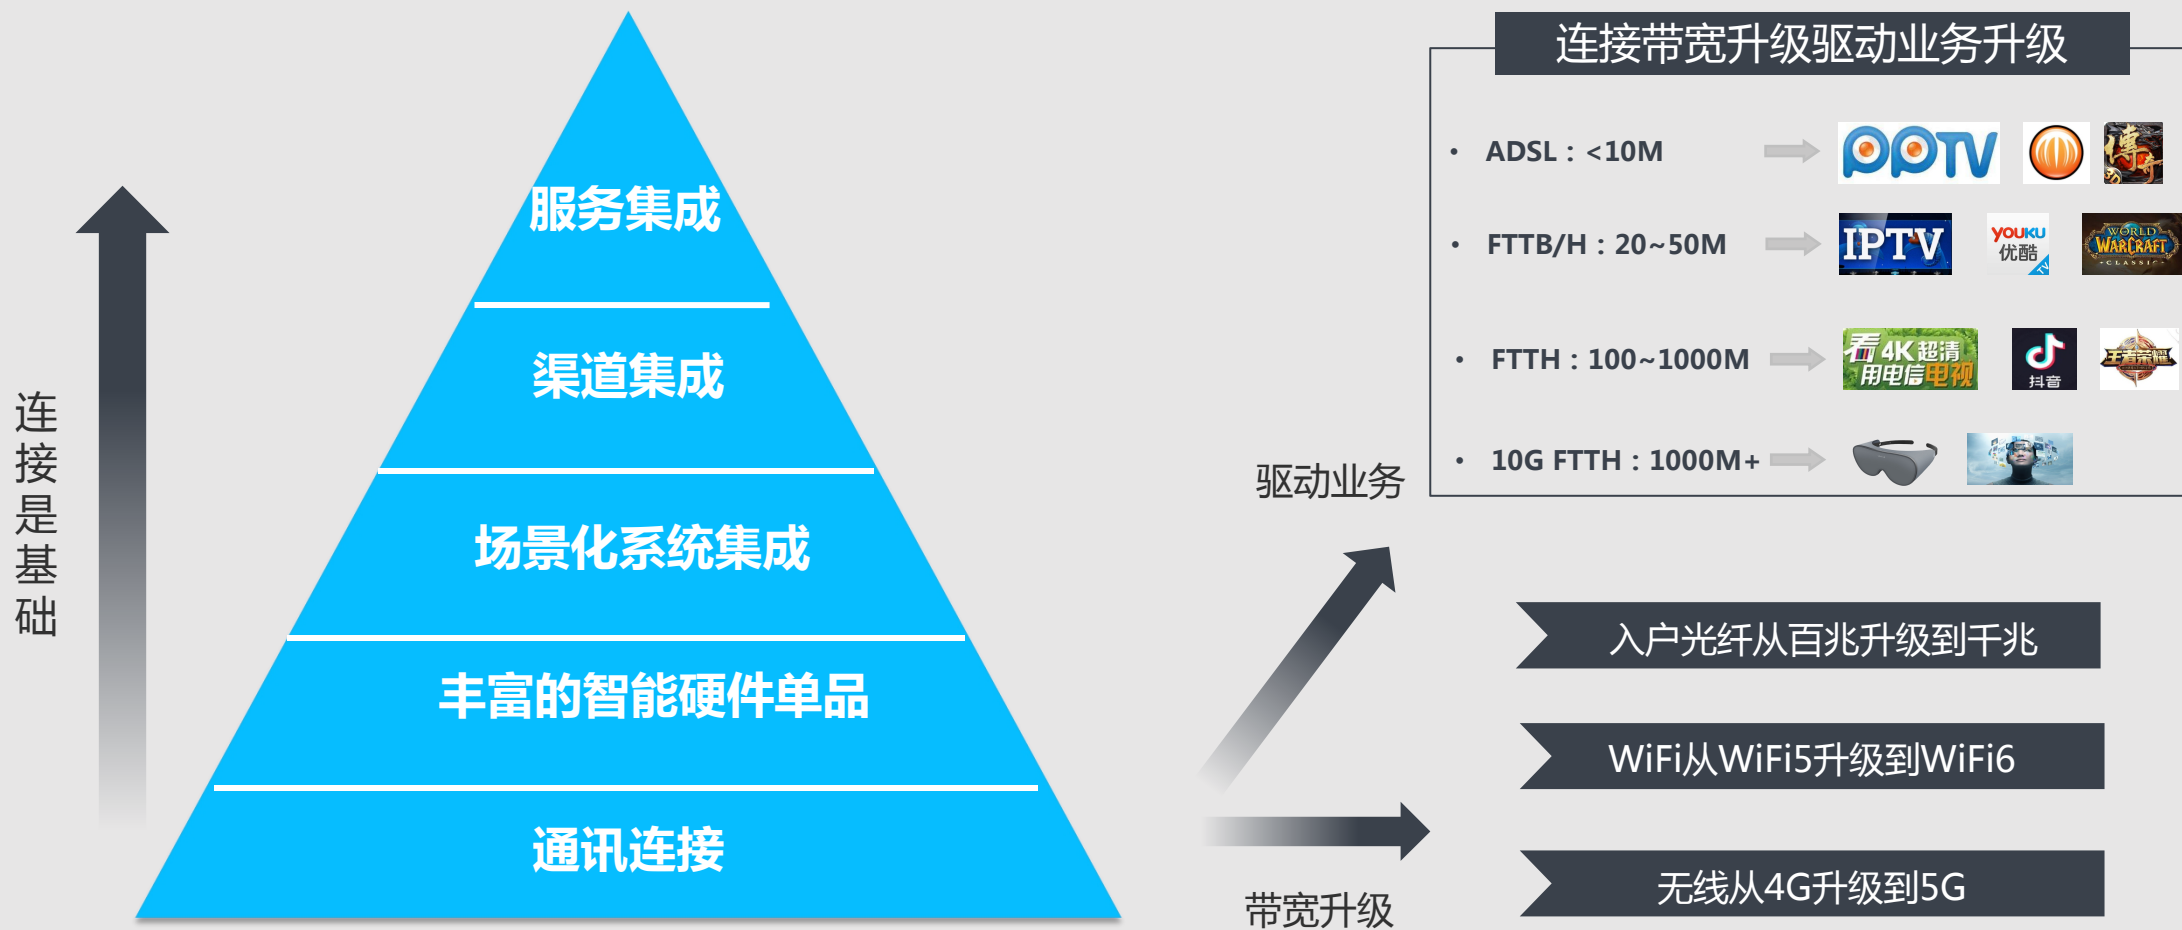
连接是基础

服务集成

渠道集成

场景化系统集成

丰富的智能硬件单品

通讯连接

连接带宽升级驱动业务升级

• ADSL：<10M

PPTV

• FTTB/H：20~50M

IPTV

YOUKU 优酷

WORLD WARCRAFT CLASSIC

• FTTH：100~1000M

看4K超清 用电信电视

抖音

王者荣耀

• 10G FTTH：1000M+

驱动业务

入户光纤从百兆升级到千兆

WiFi从WiFi5升级到WiFi6

无线从4G升级到5G

带宽升级